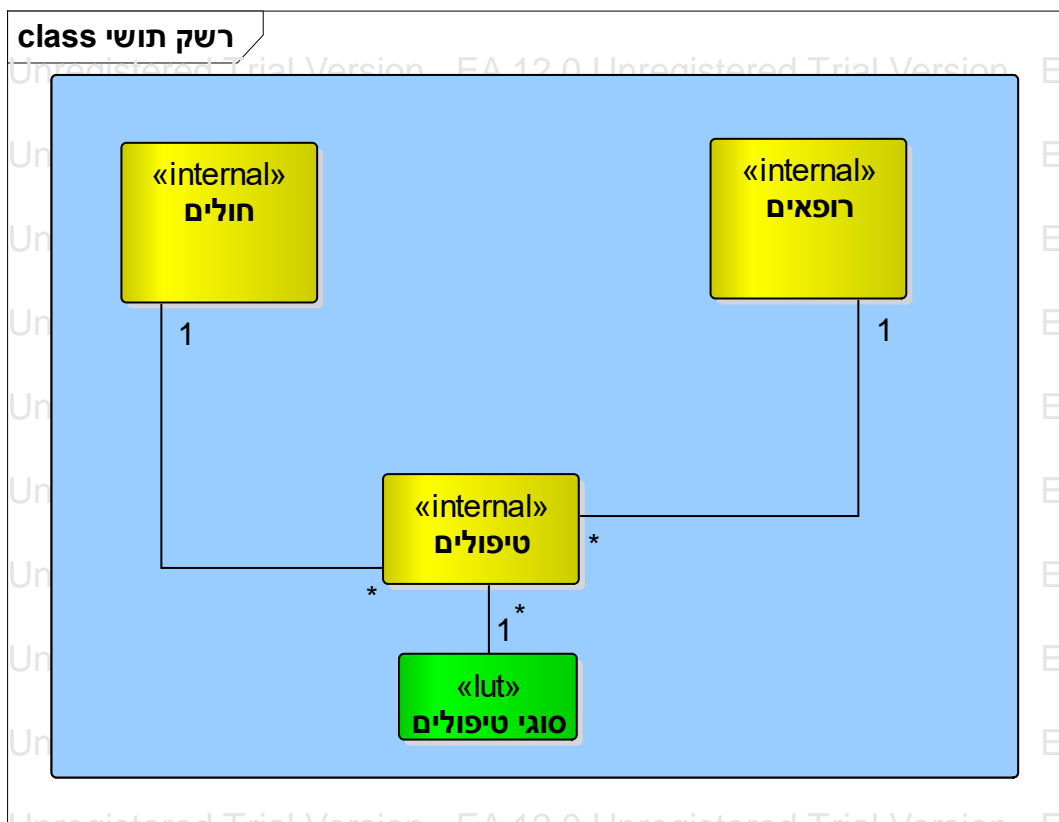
class רשק תושי

Unregistered Trial Version EA 12.0 Unregistered Trial Version E

«internal»
חולים

«internal»
רופאים

1

1

«internal»
טיפולים

*

*

*

1

«lut»
סוגי טיפולים

Unregistered Trial Version EA 12.0 Unregistered Trial Version E